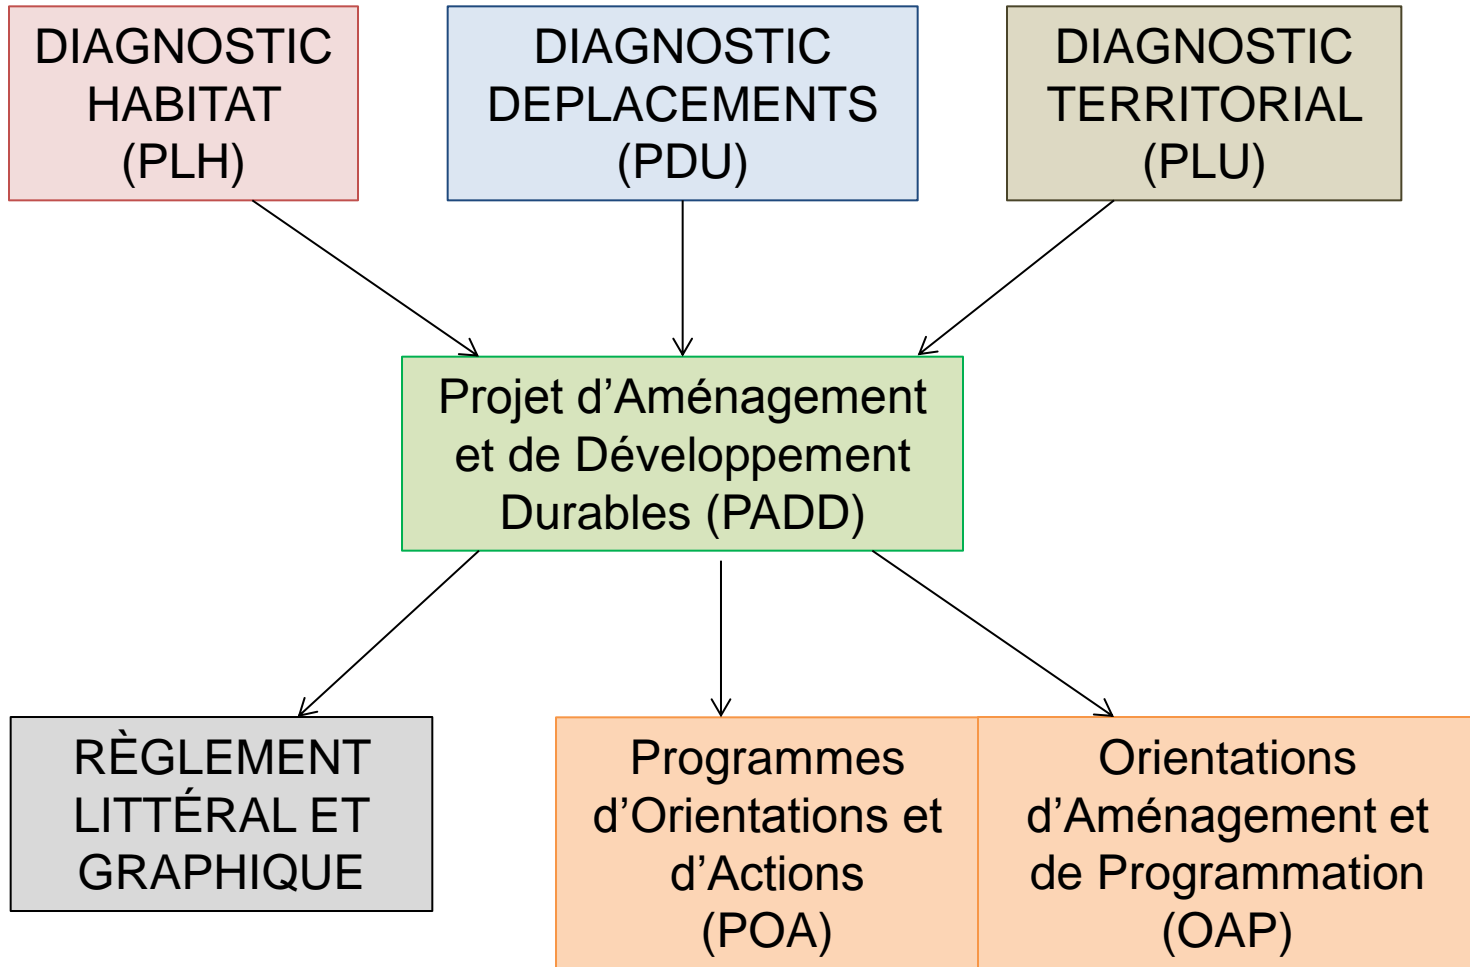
DIAGNOSTIC HABITAT (PLH)

DIAGNOSTIC DEPLACEMENTS (PDU)

DIAGNOSTIC TERRITORIAL (PLU)

Projet d’Aménagement et de Développement Durables (PADD)

RÈGLEMENT LITTÉRAL ET GRAPHIQUE

Programmes d’Orientations et d’Actions (POA)

Orientations d’Aménagement et de Programmation (OAP)